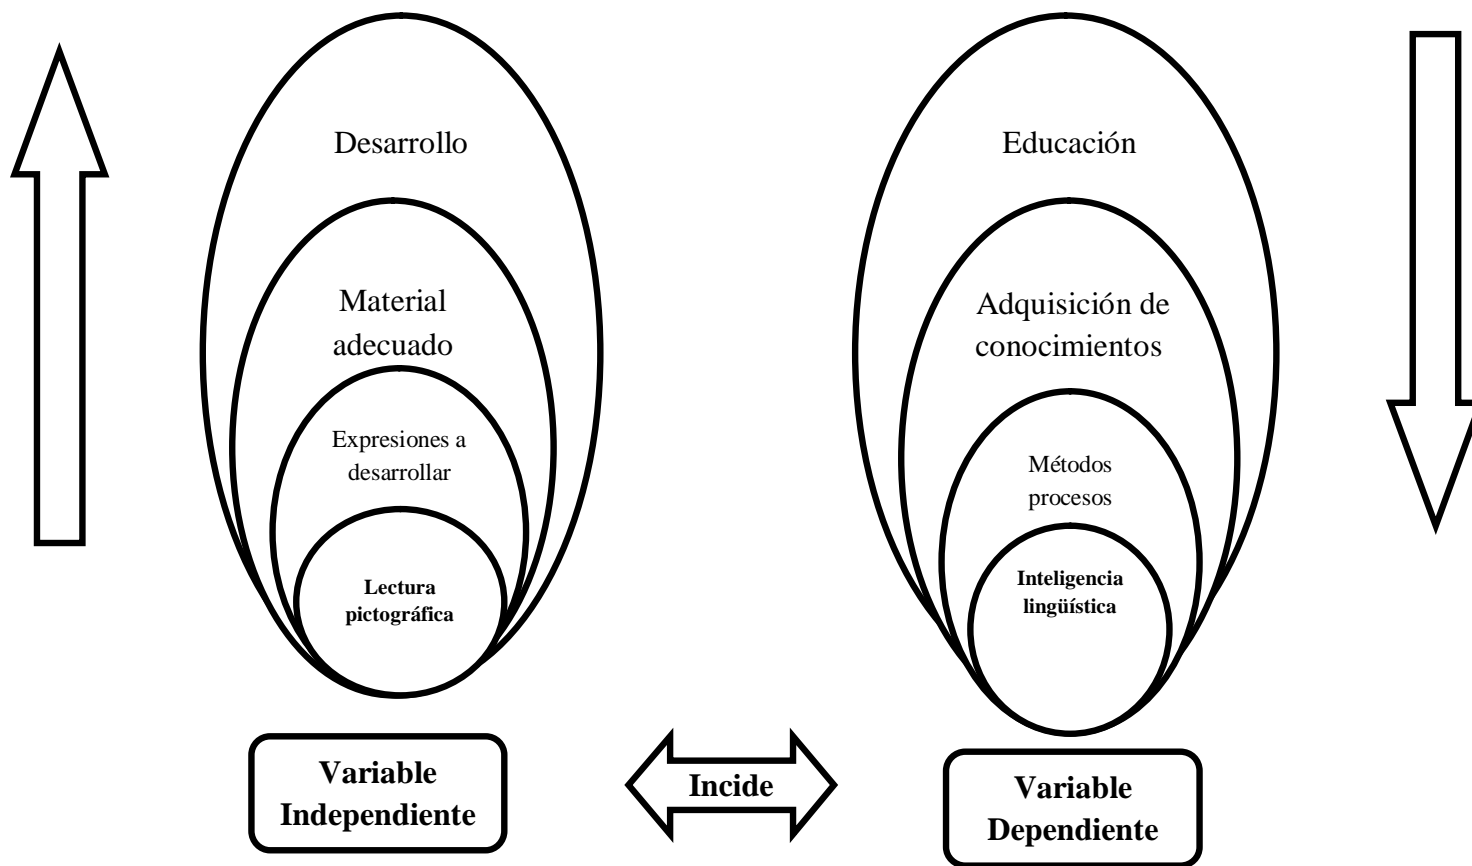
Desarrollo

Material adecuado

Expresiones a desarrollar

**Lectura pictográfica**

Educación

Adquisición de conocimientos

Métodos procesos

**Inteligencia lingüística**

**Variable Independiente**

**Incide**

**Variable Dependiente**